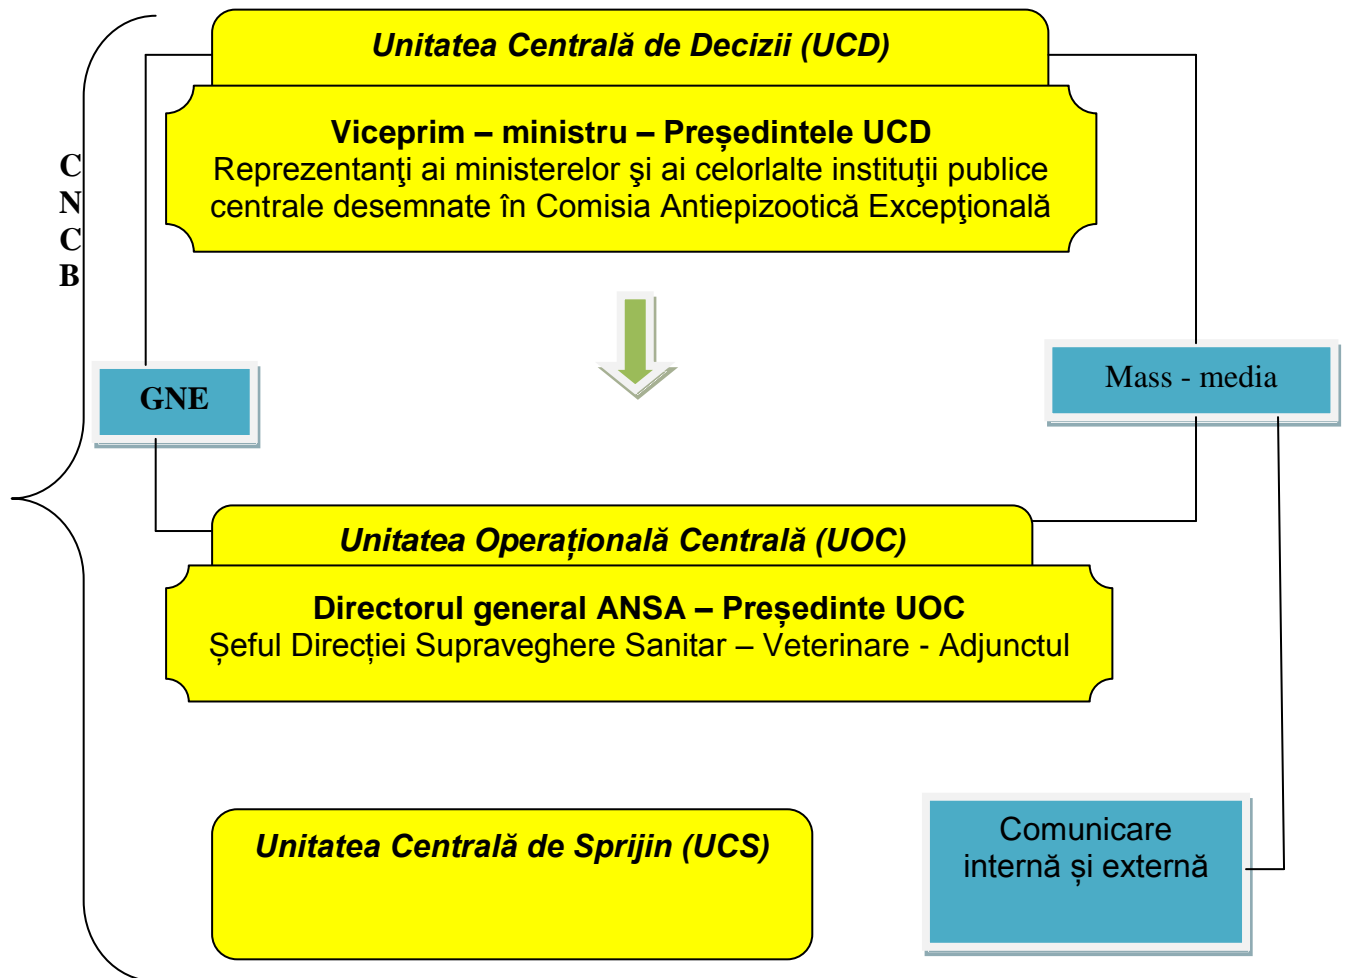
C
N
C
B

Unitatea Centrală de Decizii (UCD)

Viceprim – ministru – Președintele UCD
Reprezentanţi ai ministerelor şi ai celorlalte instituţii publice centrale desemnate în Comisia Antiepizootică Excepţională

GNE

Mass - media

Unitatea Operațională Centrală (UOC)

Directorul general ANSA – Președinte UOC
Șeful Direcției Supraveghere Sanitar – Veterinare - Adjunctul

Unitatea Centrală de Sprijin (UCS)

Comunicare internă și externă